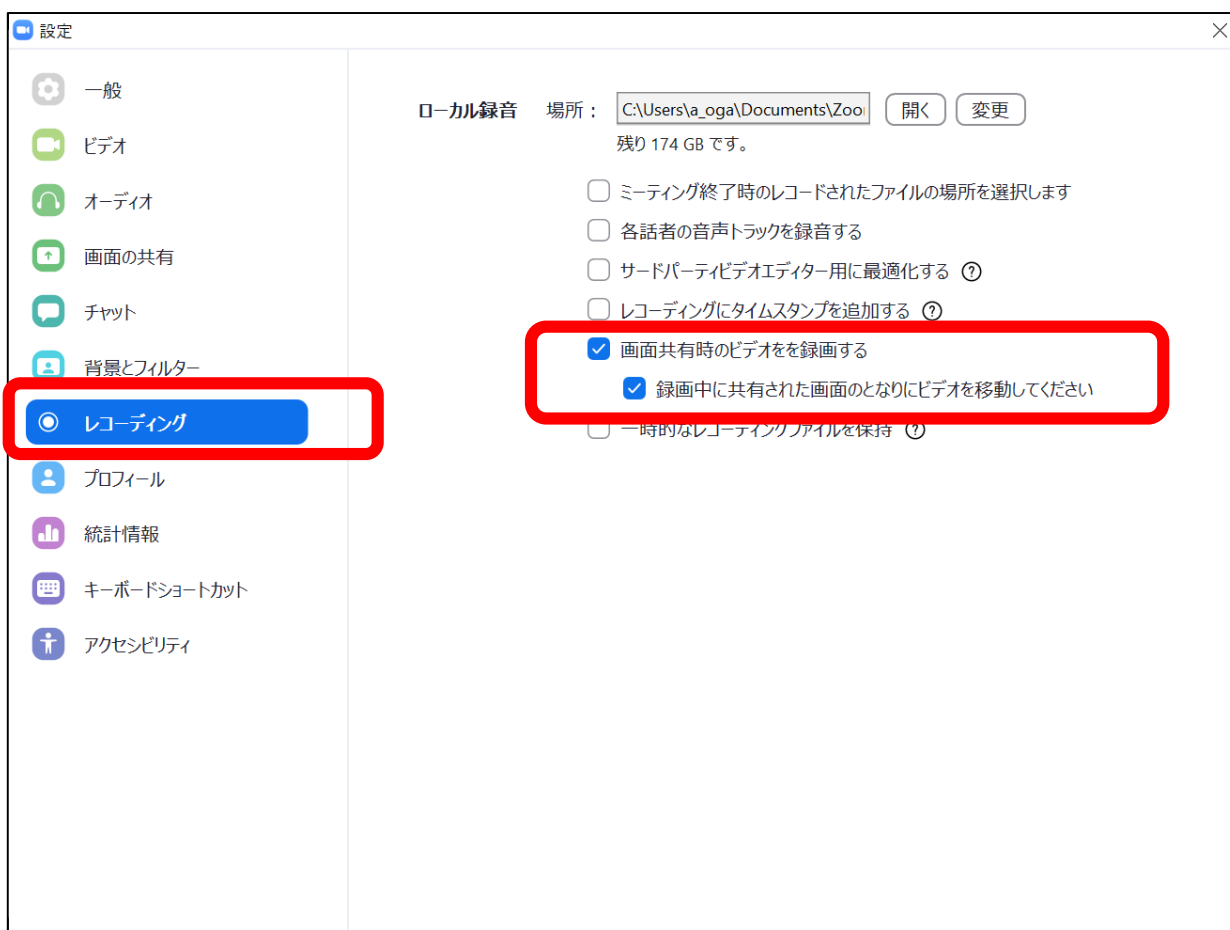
設定

一般
ビデオ
オーディオ
画面の共有
チャット
背景とフィルター
レコーディング
プロフィール
統計情報
キーボードショートカット
アクセシビリティ

ローカル録音 場所： C:\Users\a_oga\Documents\Zoo 開く 変更
残り 174 GB です。

ミーティング終了時のレコードされたファイルの場所を選択します
各話者の音声トラックを録音する
サードパーティビデオエディター用に最適化する ?
レコーディングにタイムスタンプを追加する ?
画面共有時のビデオをを録画する
録画中に共有された画面のとなりにビデオを移動してください
一時的なレコーディングファイルを保持 ?